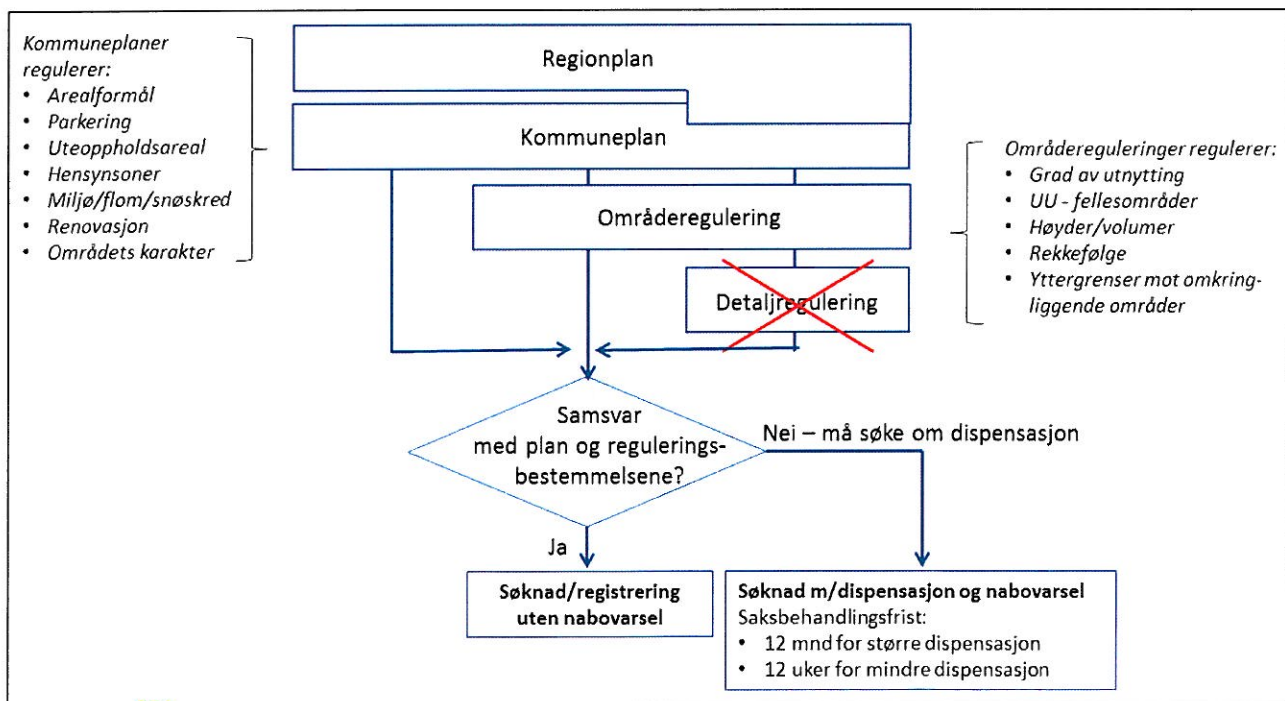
Kommuneplaner regulerer:
- Arealformål
- Parkering
- Uteoppholdsareal
- Hensynsoner
- Miljø/flom/snøskred
- Renovasjon
- Områdets karakter

Regionplan

Kommuneplan

Områderegulering

Detaljregulering

Områdereguleringer regulerer:
- Grad av utnytting
- UU - fellesområder
- Høyder/volumer
- Rekkefølge
- Yttergrenser mot omkringliggende områder

Samsvar med plan og reguleringsbestemmelsene?

Nei – må søke om dispensasjon

Ja

Søknad/registrering uten nabovarsel

Søknad m/dispensasjon og nabovarsel
Saksbehandlingsfrist:
- 12 mnd for større dispensasjon
- 12 uker for mindre dispensasjon